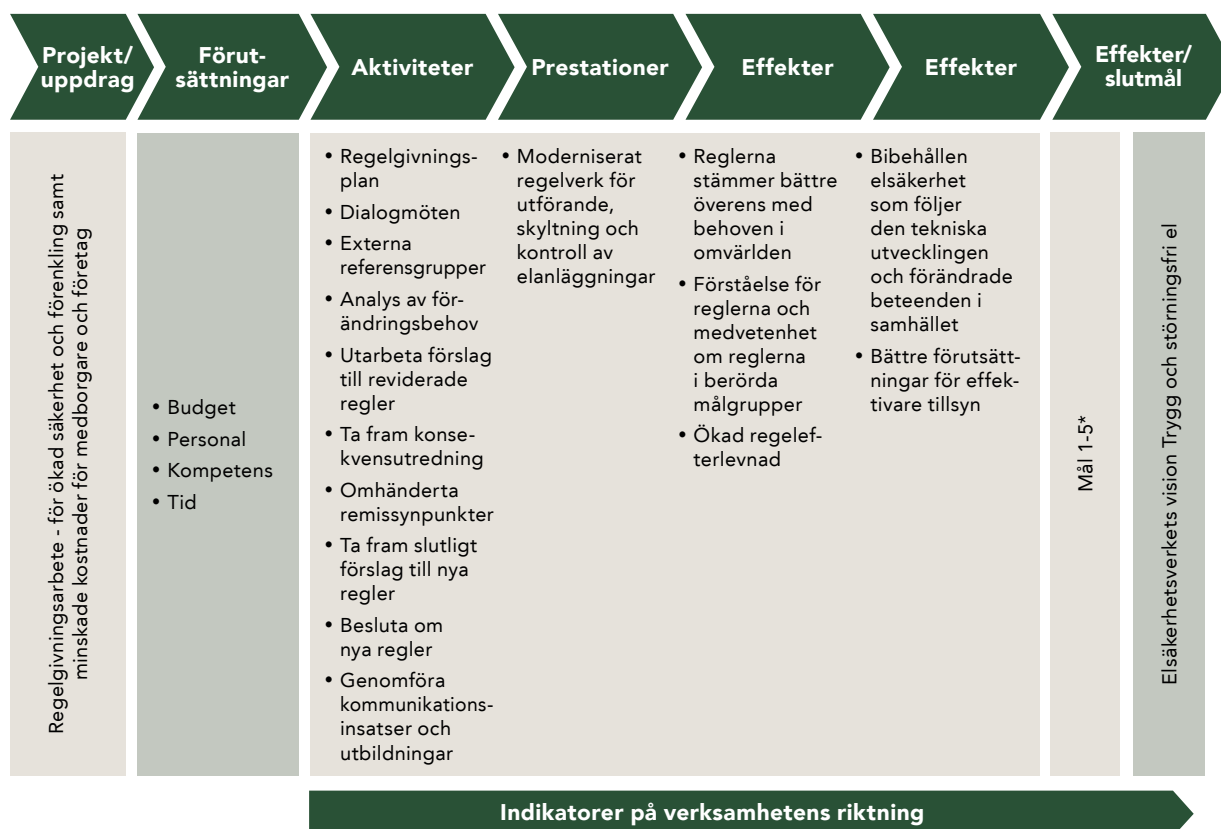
Projekt/ uppdrag

Förutsättningar

Aktiviteter

Prestationer

Effekter

Effekter

Effekter/ slutmål

Regelgivningsarbete - för ökad säkerhet och förenkling samt minskade kostnader för medborgare och företag

• Budget
• Personal
• Kompetens
• Tid

• Regelgivningsplan
• Dialogmöten
• Externa referensgrupper
• Analys av förändringsbehov
• Utarbeta förslag till reviderade regler
• Ta fram konsekvensutredning
• Omhänderta remissynpunkter
• Ta fram slutligt förslag till nya regler
• Besluta om nya regler
• Genomföra kommunikationsinsatser och utbildningar

• Moderniserat regelverk för utförande, skyltning och kontroll av elanläggningar

• Reglerna stämmer bättre överens med behoven i omvärlden
• Förståelse för reglerna och medvetenhet om reglerna i berörda målgrupper
• Ökad regelefterlevnad

• Bibehållen elsäkerhet som följer den tekniska utvecklingen och förändrade beteenden i samhället
• Bättre förutsättningar för effektivare tillsyn

Mål 1-5*

Elsäkerhetsverkets vision Trygg och störningsfri el

Indikatorer på verksamhetens riktning